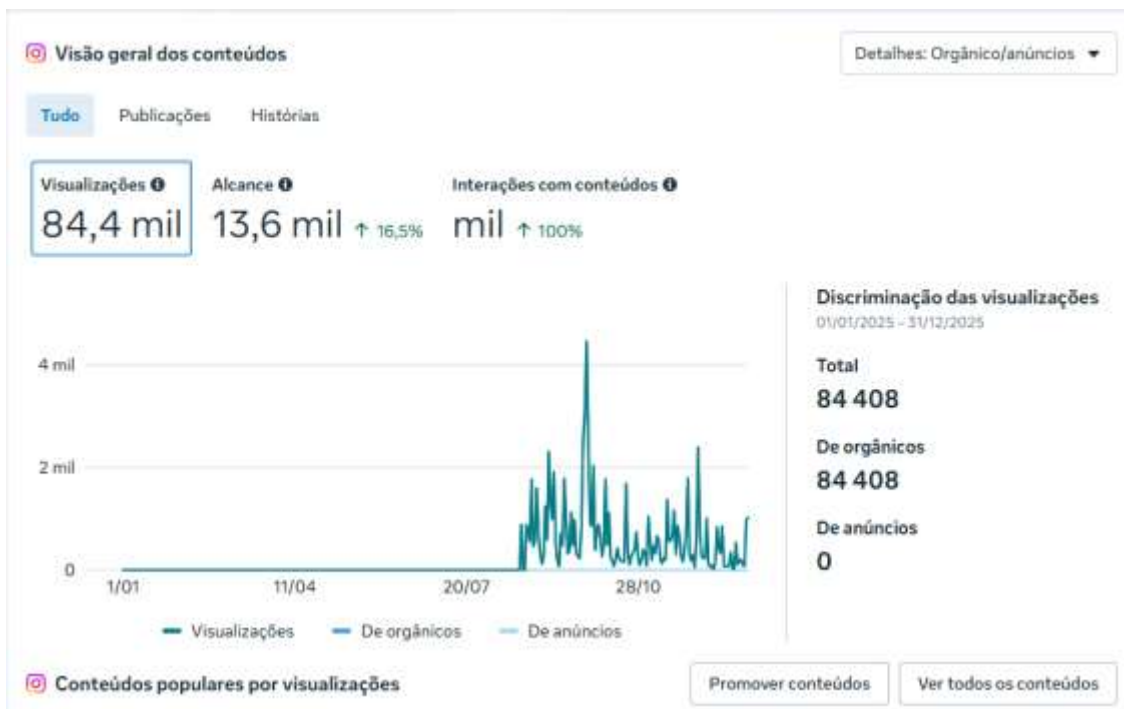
Visão geral dos conteúdos

Detalhes: Orgânico/anúncios

Tudo Publicações Histórias

Visualizações 84,4 mil

Alcance 13,6 mil ↑ 16,5%

Interações com conteúdos mil ↑ 100%

4 mil
2 mil
0
1/01 11/04 20/07 28/10

Visualizações De orgânicos De anúncios

Discriminação das visualizações
01/01/2025 - 31/12/2025

Total
84 408

De orgânicos
84 408

De anúncios
0

Conteúdos populares por visualizações

Promover conteúdos

Ver todos os conteúdos